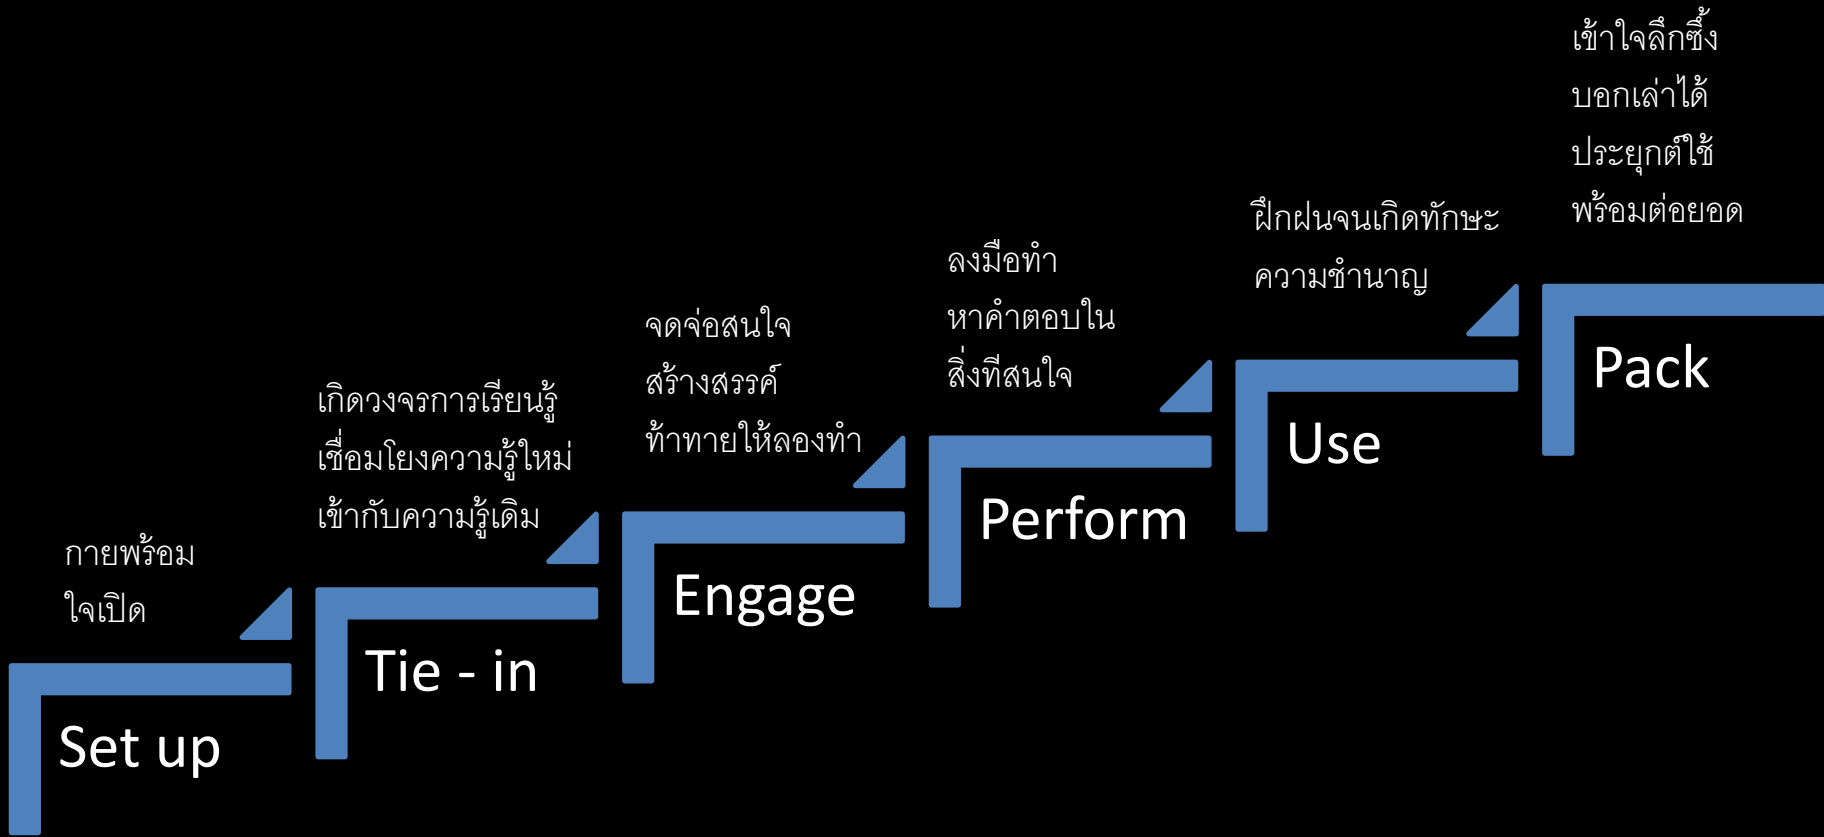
กายพร้อม
ใจเปิด

Set up

เกิดวงจรการเรียนรู้
เชื่อมโยงความรู้ใหม่
เข้ากับความรู้เดิม

Tie - in

จดจ่อสนใจ
สร้างสรรค์
ท้าทายให้ลองทำ

Engage

ลงมือทำ
หาคำตอบใน
สิ่งที่สนใจ

Perform

ฝึกฝนจนเกิดทักษะ
ความชำนาญ

Use

เข้าใจลึกซึ้ง
บอกเล่าได้
ประยุกต์ใช้
พร้อมต่อยอด

Pack